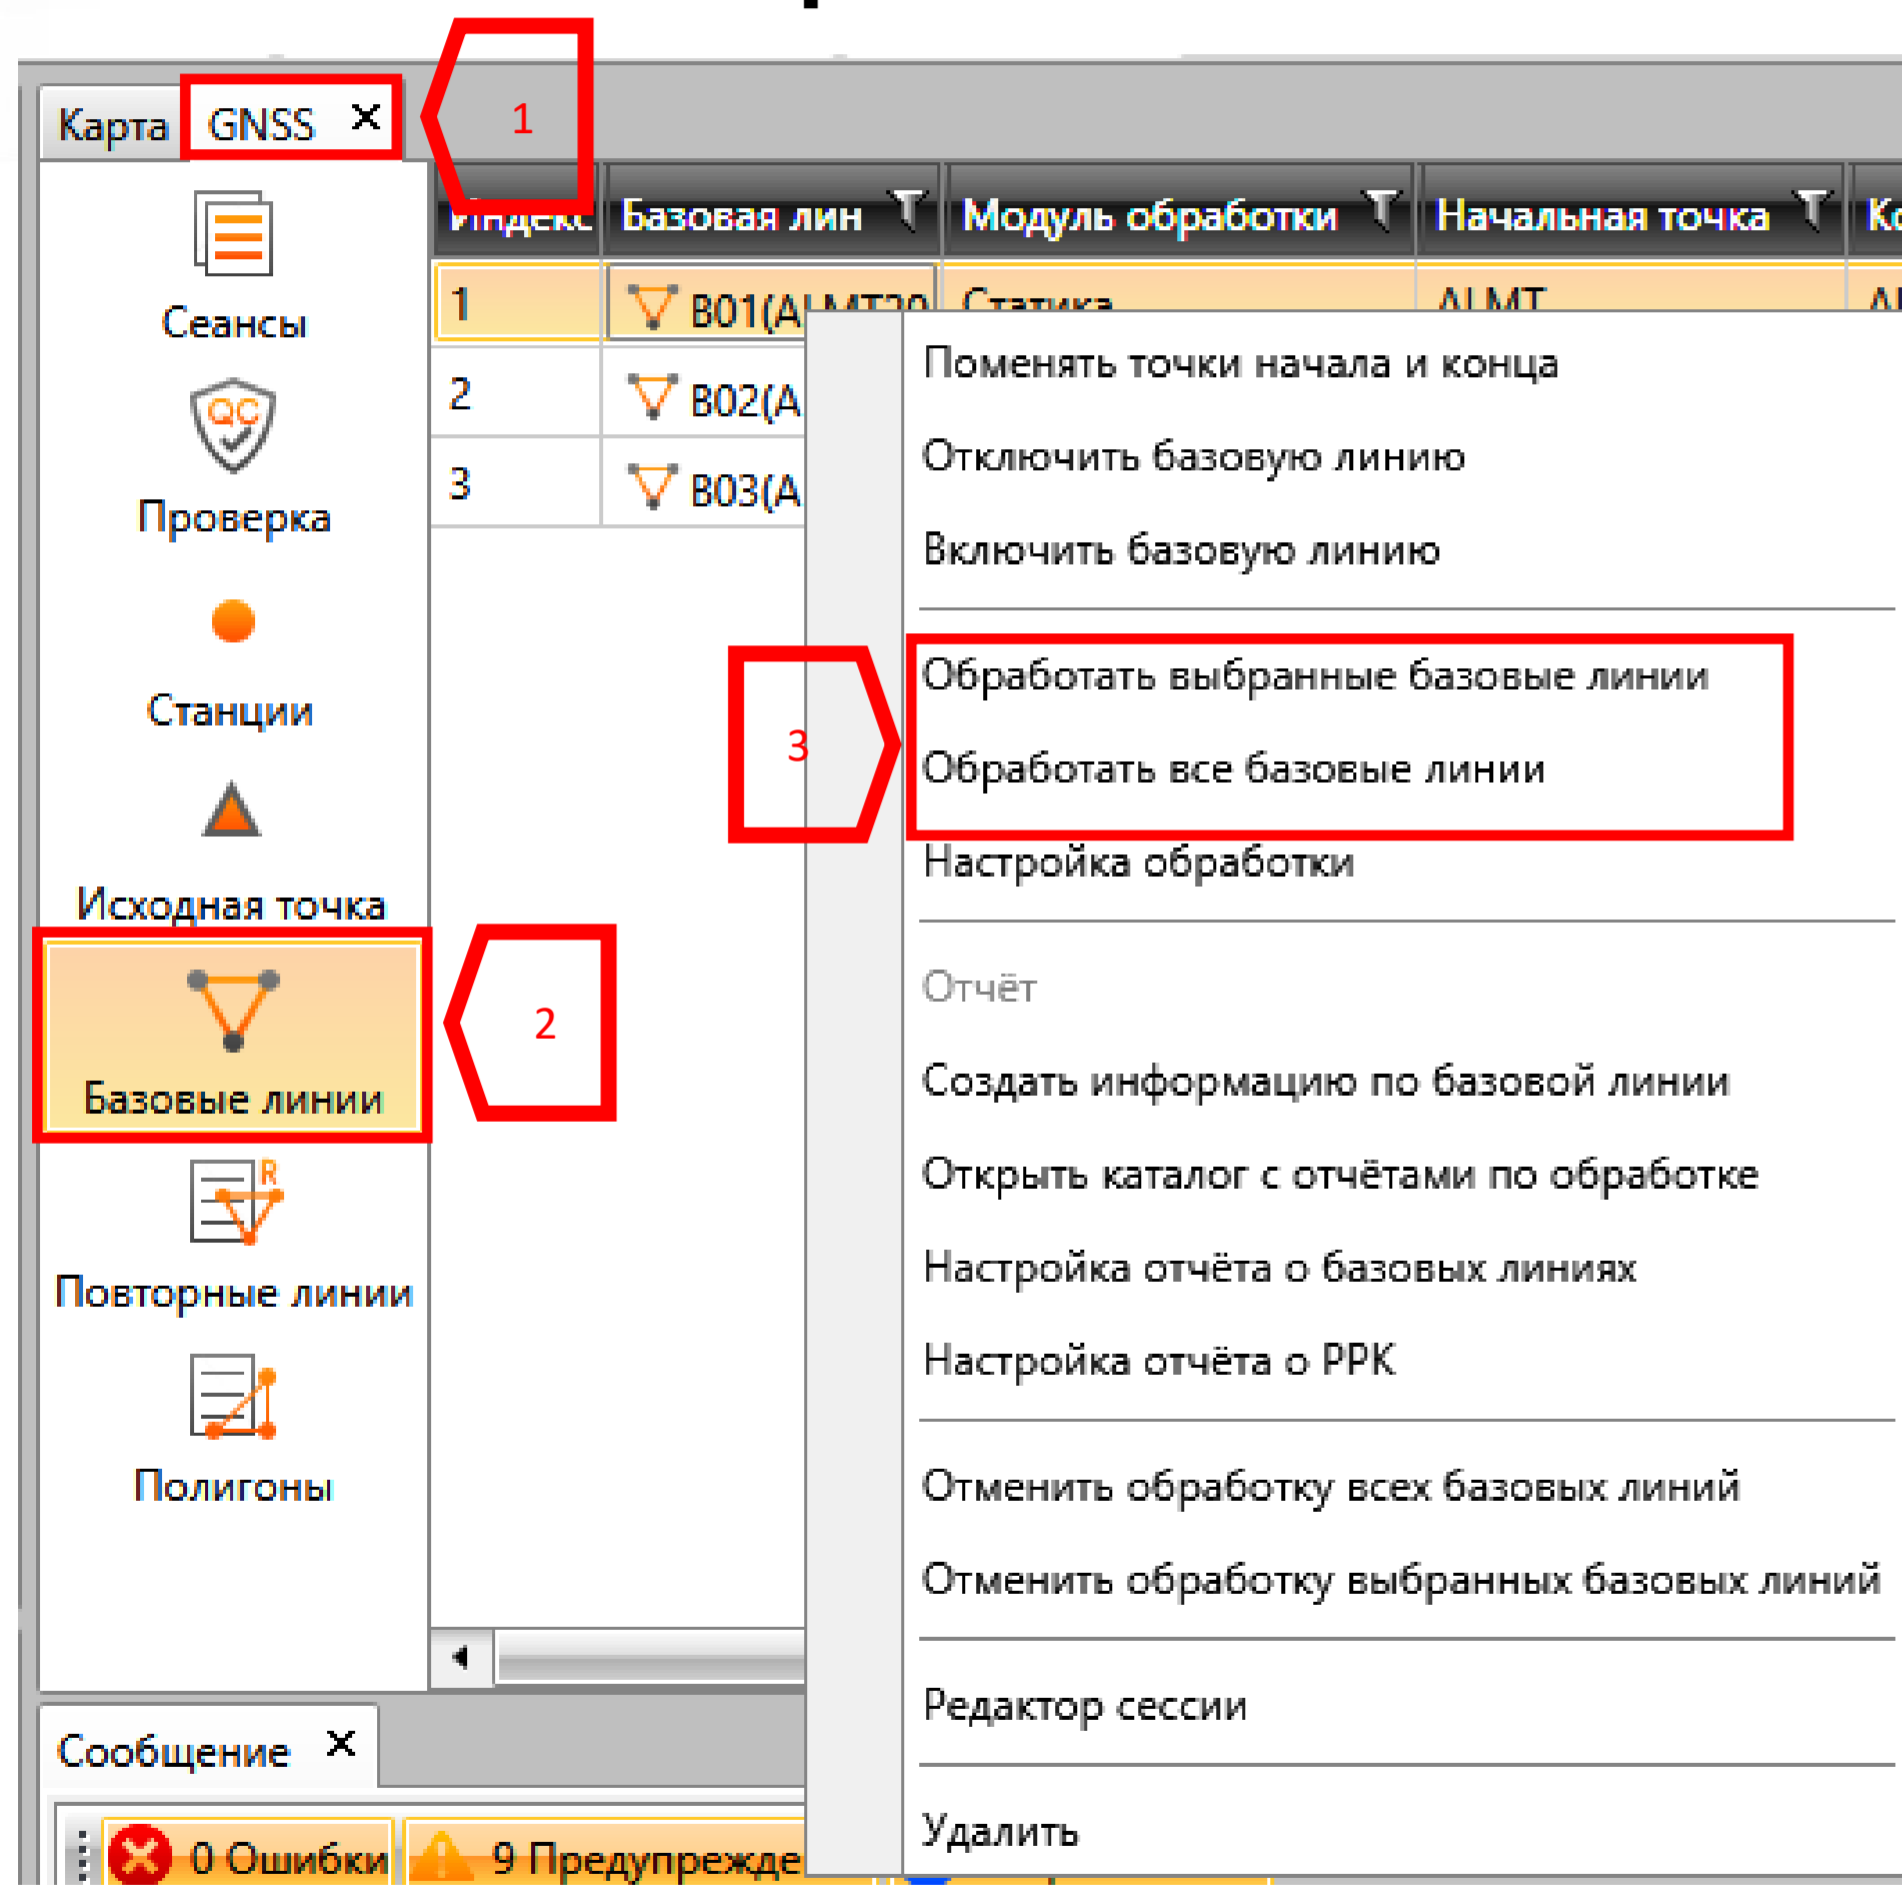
Карта GNSS ×

1

Сеансы

Проверка

Станции

Исходная точка

Базовые линии

2

Повторные линии

Полигоны

| Индекс | Базовая лин | Модуль обработки | Начальная точка | Ко |
|---|---|---|---|---|
| 1 | B01(A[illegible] | Статика | ALMT | Al |
| 2 | B02(A | | | |
| 3 | B03(A | | | |

Поменять точки начала и конца

Отключить базовую линию

Включить базовую линию

3

Обработать выбранные базовые линии

Обработать все базовые линии

Настройка обработки

Отчёт

Создать информацию по базовой линии

Открыть каталог с отчётами по обработке

Настройка отчёта о базовых линиях

Настройка отчёта о РРК

Отменить обработку всех базовых линий

Отменить обработку выбранных базовых линий

Редактор сессии

Удалить

Сообщение ×

0 Ошибки

9 Предупрежде